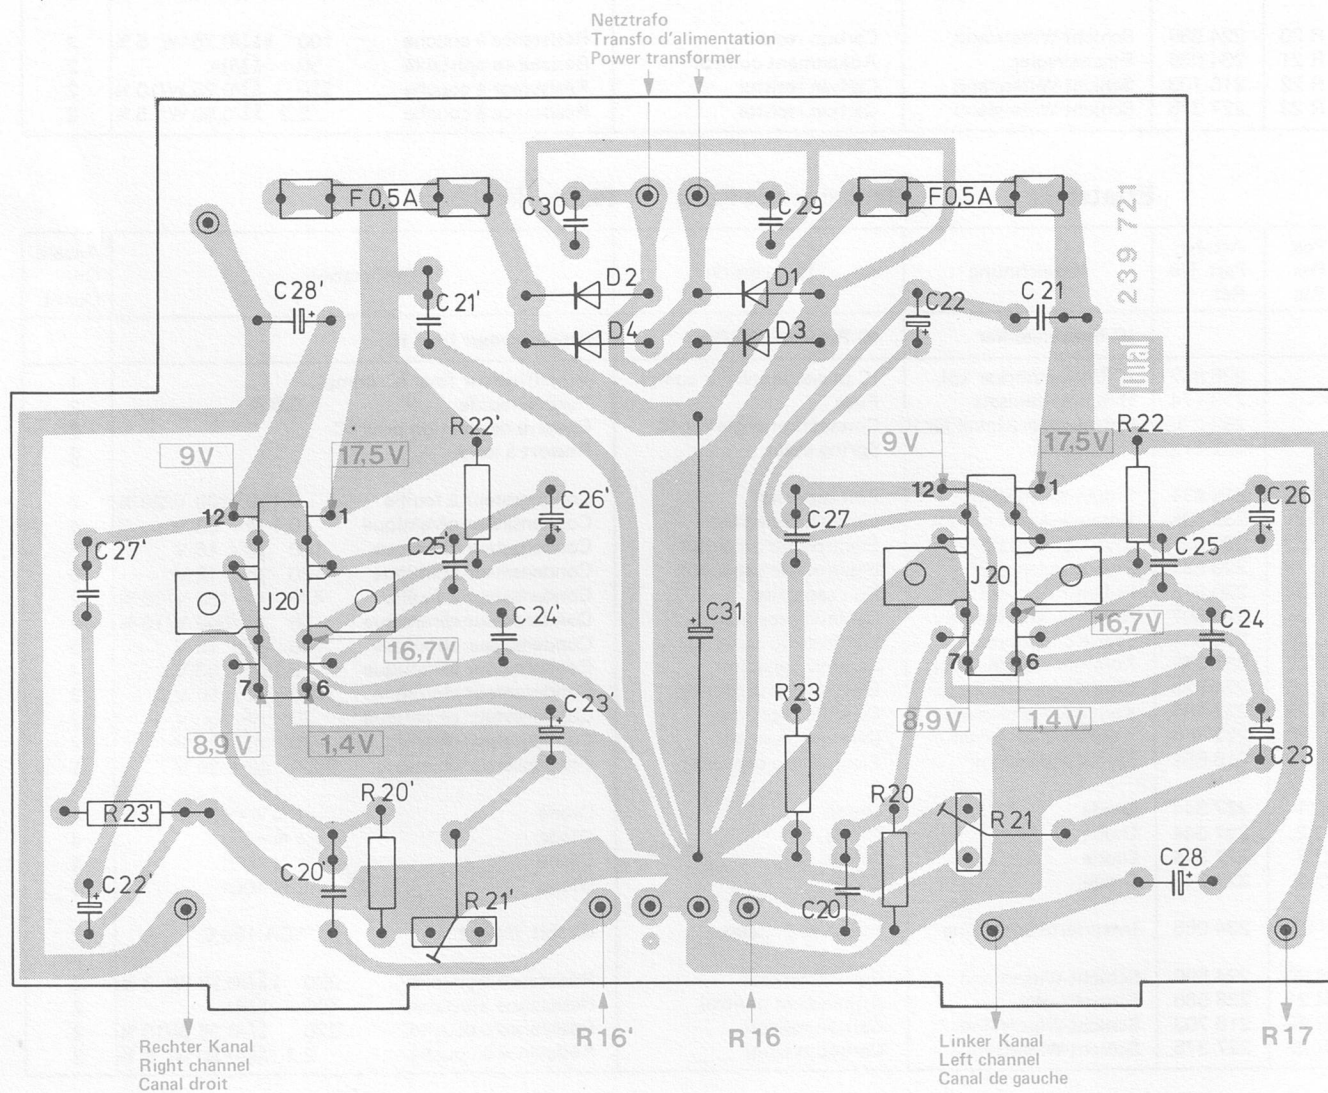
Netztrafo
Transfo d'alimentation
Power transformer

F 0,5A
F 0,5A
C30
C 29
D2
D1
D4
D3
C 28'
C 21'
C22
C 21
239 721
Dual
R 22'
R 22
9V
17,5V
9 V
17,5V
12
1
12
1
C 26'
C 26
C 27'
C 27
C 25'
C 25
J 20'
J 20
C 24'
C 24
C31
16,7V
16,7V
7
6
7
6
C 23'
C 23
R 23
8,9V
1,4V
8,9V
1,4V
R 20'
R 20
R 21
R 23'
C 20'
C 28
C 22'
R 21'
C20
Rechter Kanal
Right channel
Canal droit
R16'
R16
Linker Kanal
Left channel
Canal de gauche
R17